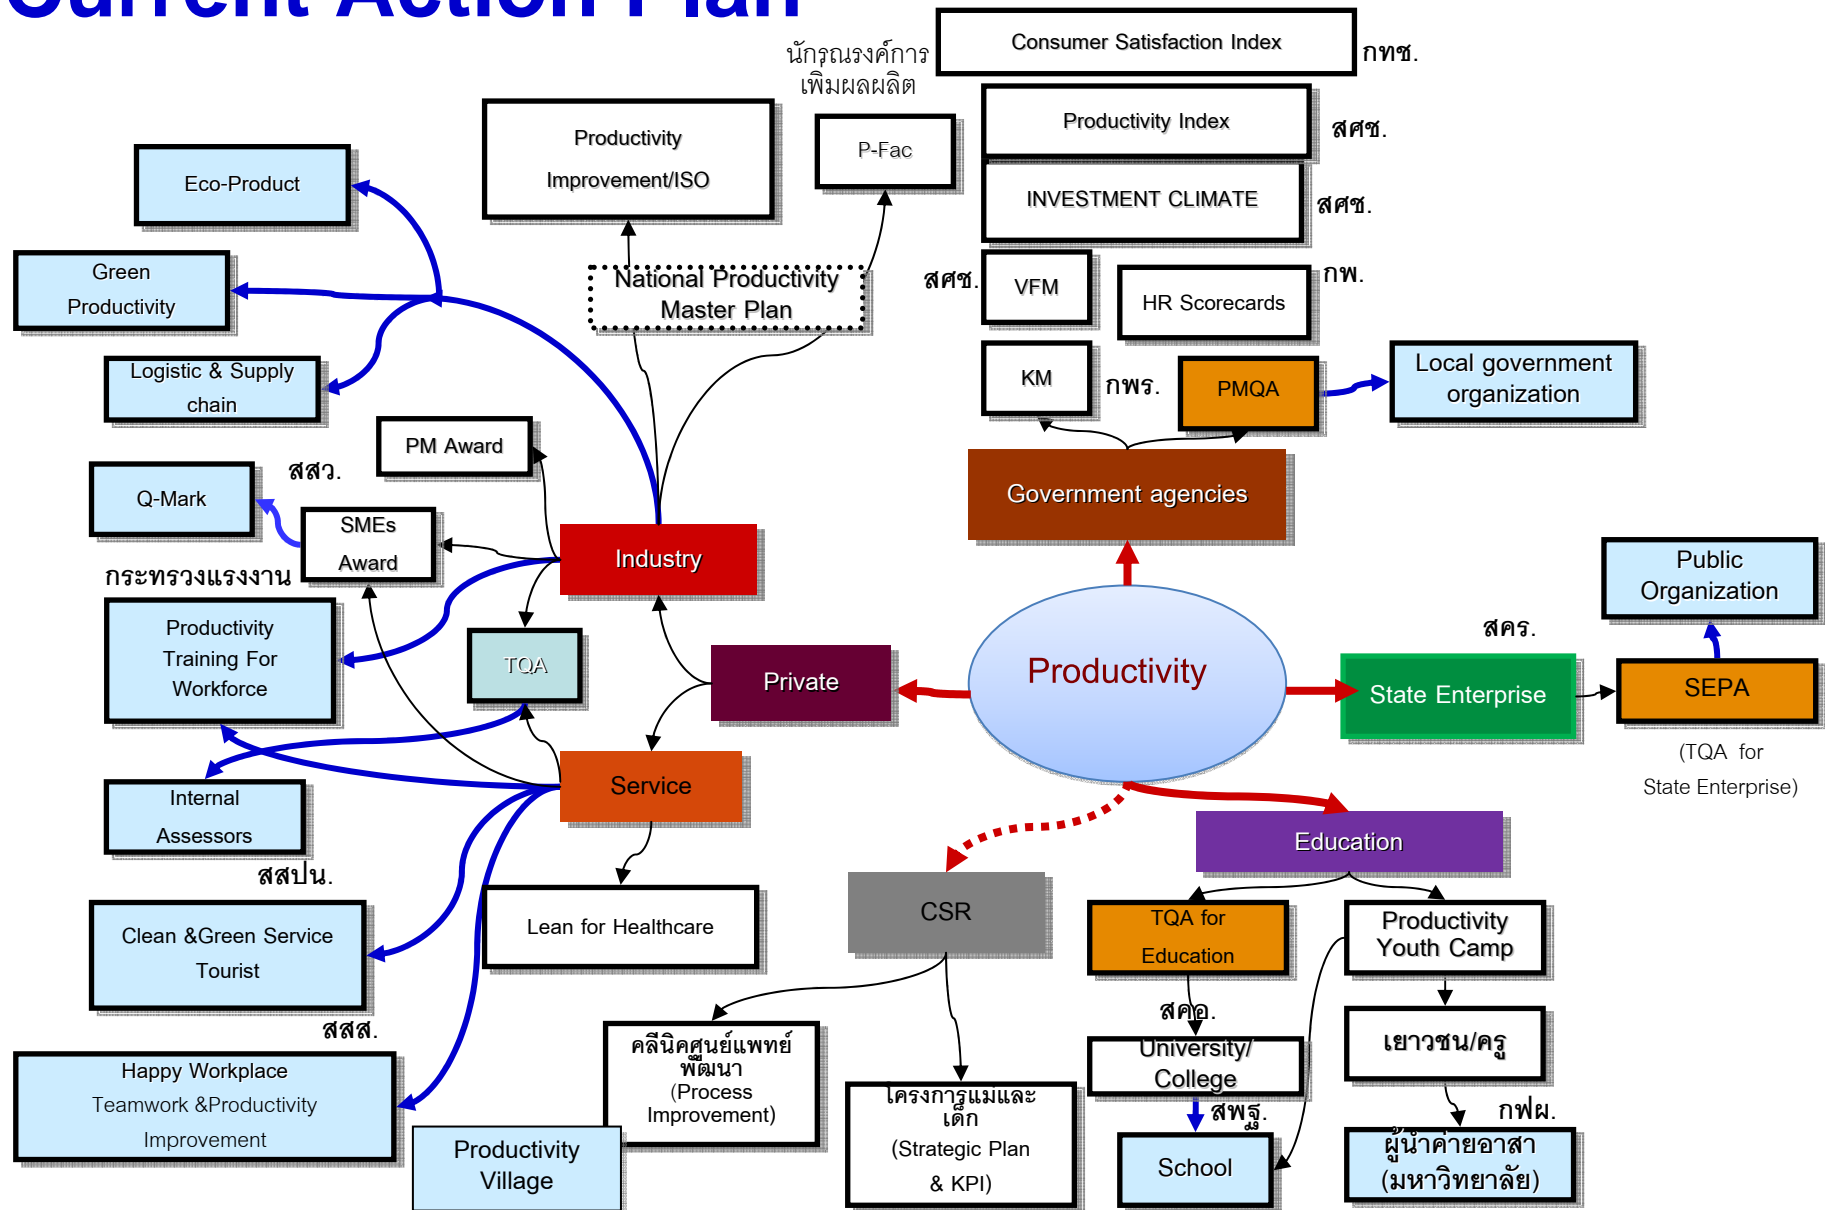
Current Action Plan

Consumer Satisfaction Index
กทช.
นักวิจัยรางค์การเพิ่มผลผลิต
Productivity Index
สศช.
Productivity Improvement/ISO
P-Fac
INVESTMENT CLIMATE
สศช.
Eco-Product
National Productivity Master Plan
สศช.
VFM
HR Scorecards
กพ.
Green Productivity
Logistic & Supply chain
KM
กพร.
PMQA
Local government organization
PM Award
Q-Mark
สสว.
SMEs Award
Government agencies
Industry
กระทรวงแรงงาน
Public Organization
Productivity Training For Workforce
TQA
สคร.
Private
Productivity
State Enterprise
SEPA
(TQA for State Enterprise)
Service
Internal Assessors
Education
สสปน.
Lean for Healthcare
CSR
TQA for Education
Productivity Youth Camp
Clean &Green Service Tourist
สคอ.
สสส.
คลีนิคศูนย์แพทย์พัฒนา (Process Improvement)
เยาวชน/ครู
University/ College
Happy Workplace Teamwork &Productivity Improvement
โครงการแม่และเด็ก (Strategic Plan & KPI)
สพฐ.
กฟผ.
Productivity Village
School
ผู้นำค่ายอาสา (มหาวิทยาลัย)